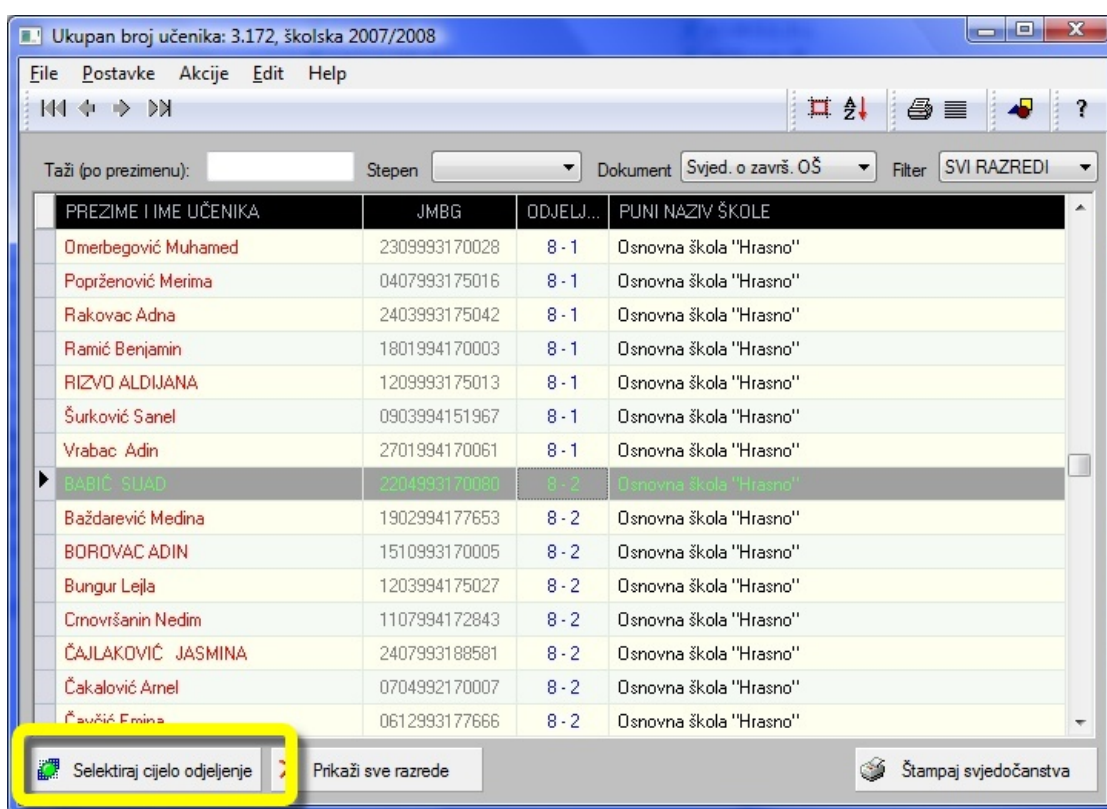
Ukupan broj učenika: 3.172, školska 2007/2008

File Postavke Akcije Edit Help

Taži (po prezimenu): Stepen Dokument Svjed. o završ. OŠ Filter SVI RAZREDI

| PREZIME I IME UČENIKA | JMBG | ODJELJ... | PUNI NAZIV ŠKOLE |
|---|---|---|---|
| Omerbegović Muhamed | 2309993170028 | 8 - 1 | Osnovna škola "Hrasno" |
| Poprženović Merima | 0407993175016 | 8 - 1 | Osnovna škola "Hrasno" |
| Rakovac Adna | 2403993175042 | 8 - 1 | Osnovna škola "Hrasno" |
| Ramić Benjamin | 1801994170003 | 8 - 1 | Osnovna škola "Hrasno" |
| RIZVO ALDIJANA | 1209993175013 | 8 - 1 | Osnovna škola "Hrasno" |
| Šurković Sanel | 0903994151967 | 8 - 1 | Osnovna škola "Hrasno" |
| Vrabac Adin | 2701994170061 | 8 - 1 | Osnovna škola "Hrasno" |
| BABIĆ SUAD | 2204993170080 | 8 - 2 | Osnovna škola "Hrasno" |
| Baždarević Medina | 1902994177653 | 8 - 2 | Osnovna škola "Hrasno" |
| BOROVAC ADIN | 1510993170005 | 8 - 2 | Osnovna škola "Hrasno" |
| Bungur Lejla | 1203994175027 | 8 - 2 | Osnovna škola "Hrasno" |
| Crnovršanin Nedim | 1107994172843 | 8 - 2 | Osnovna škola "Hrasno" |
| ČAJLAKOVIĆ JASMINA | 2407993188581 | 8 - 2 | Osnovna škola "Hrasno" |
| Čakalović Arnel | 0704992170007 | 8 - 2 | Osnovna škola "Hrasno" |
| Čavčić Emina | 0612993177666 | 8 - 2 | Osnovna škola "Hrasno" |

Selektiraj cijelo odjeljenje Prikaži sve razrede Štampaj svjedočanstva